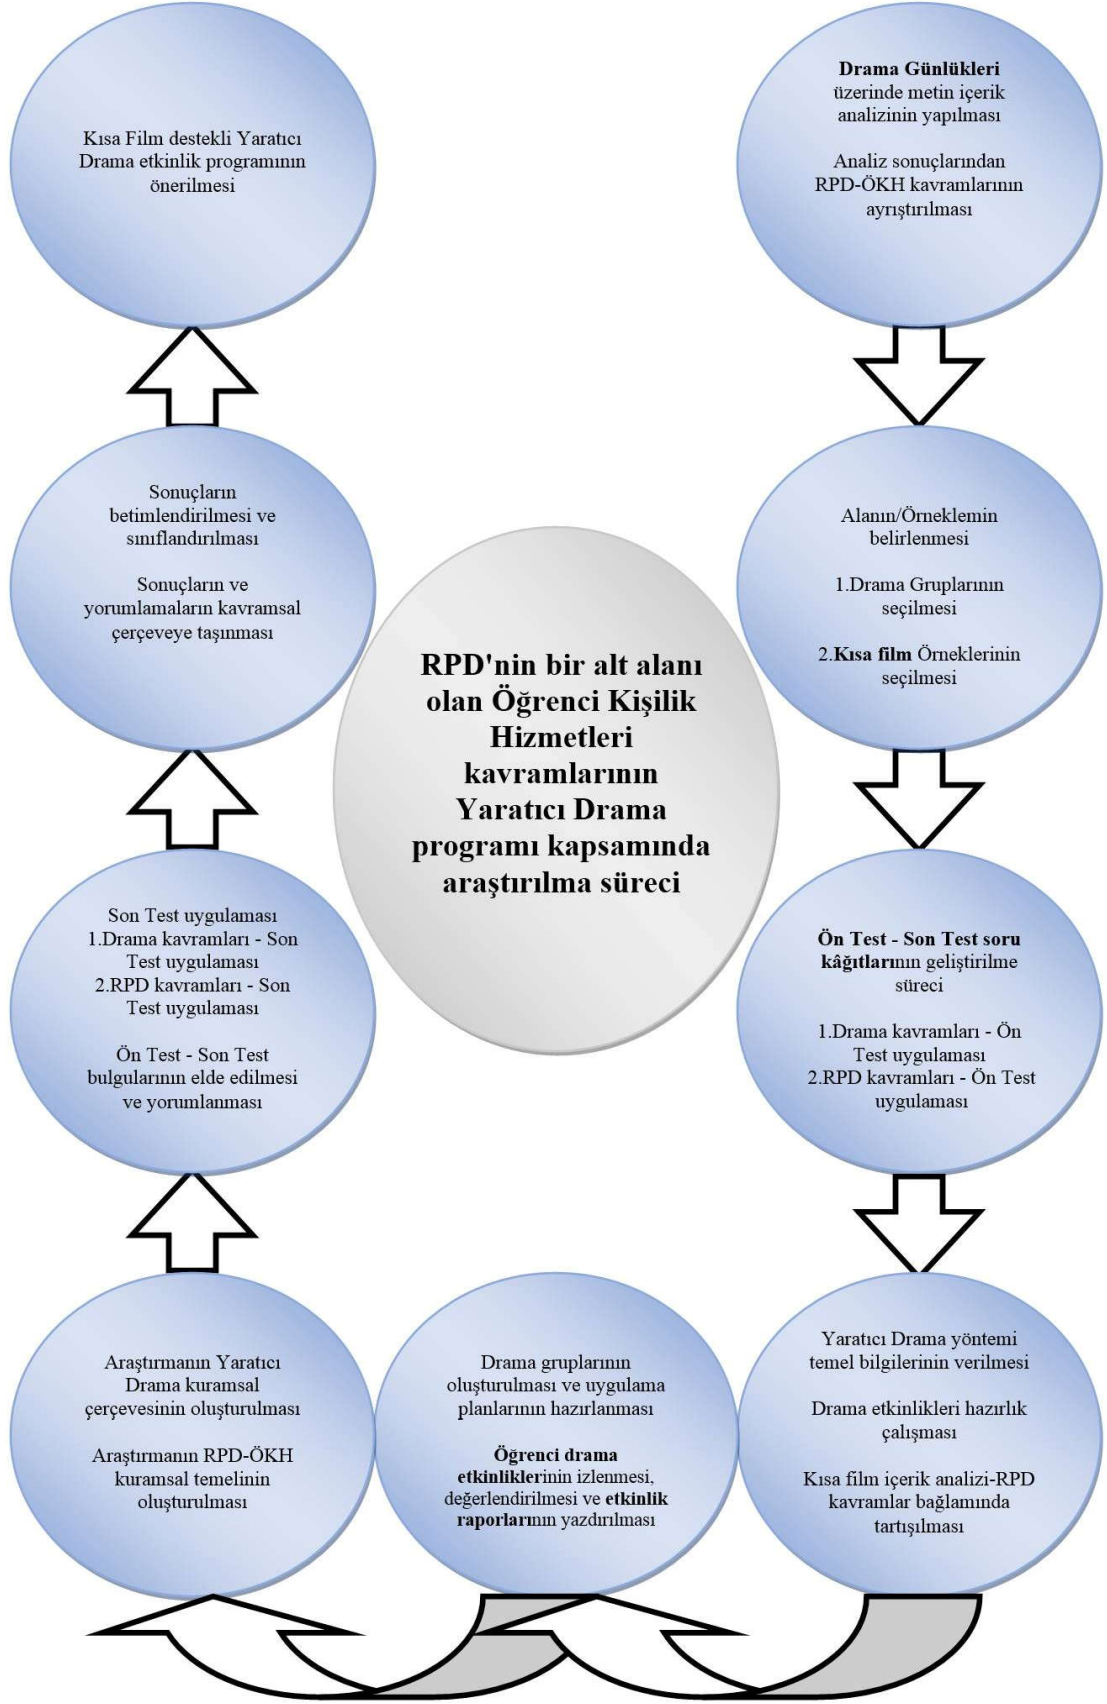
Drama Günlükleri üzerinde metin içerik analizinin yapılması

Analiz sonuçlarından RPD-ÖKH kavramlarının ayrıştırılması

Kısa Film destekli Yaratıcı Drama etkinlik programının önerilmesi

Sonuçların betimlendirilmesi ve sınıflandırılması

Sonuçların ve yorumlamaların kavramsal çerçeveye taşınması

RPD'nin bir alt alanı olan Öğrenci Kişilik Hizmetleri kavramlarının Yaratıcı Drama programı kapsamında araştırılma süreci

Alanın/Örneklemin belirlenmesi

1.Drama Gruplarının seçilmesi

2.Kısa film Örneklerinin seçilmesi

Son Test uygulaması
1.Drama kavramları - Son Test uygulaması
2.RPD kavramları - Son Test uygulaması

Ön Test - Son Test bulgularının elde edilmesi ve yorumlanması

Ön Test - Son Test soru kâğıtlarının geliştirilme süreci

1.Drama kavramları - Ön Test uygulaması
2.RPD kavramları - Ön Test uygulaması

Araştırmanın Yaratıcı Drama kuramsal çerçevesinin oluşturulması

Araştırmanın RPD-ÖKH kuramsal temelinin oluşturulması

Drama gruplarının oluşturulması ve uygulama planlarının hazırlanması

Öğrenci drama etkinliklerinin izlenmesi, değerlendirilmesi ve etkinlik raporlarının yazdırılması

Yaratıcı Drama yöntemi temel bilgilerinin verilmesi

Drama etkinlikleri hazırlık çalışması

Kısa film içerik analizi-RPD kavramlar bağlamında tartışılması